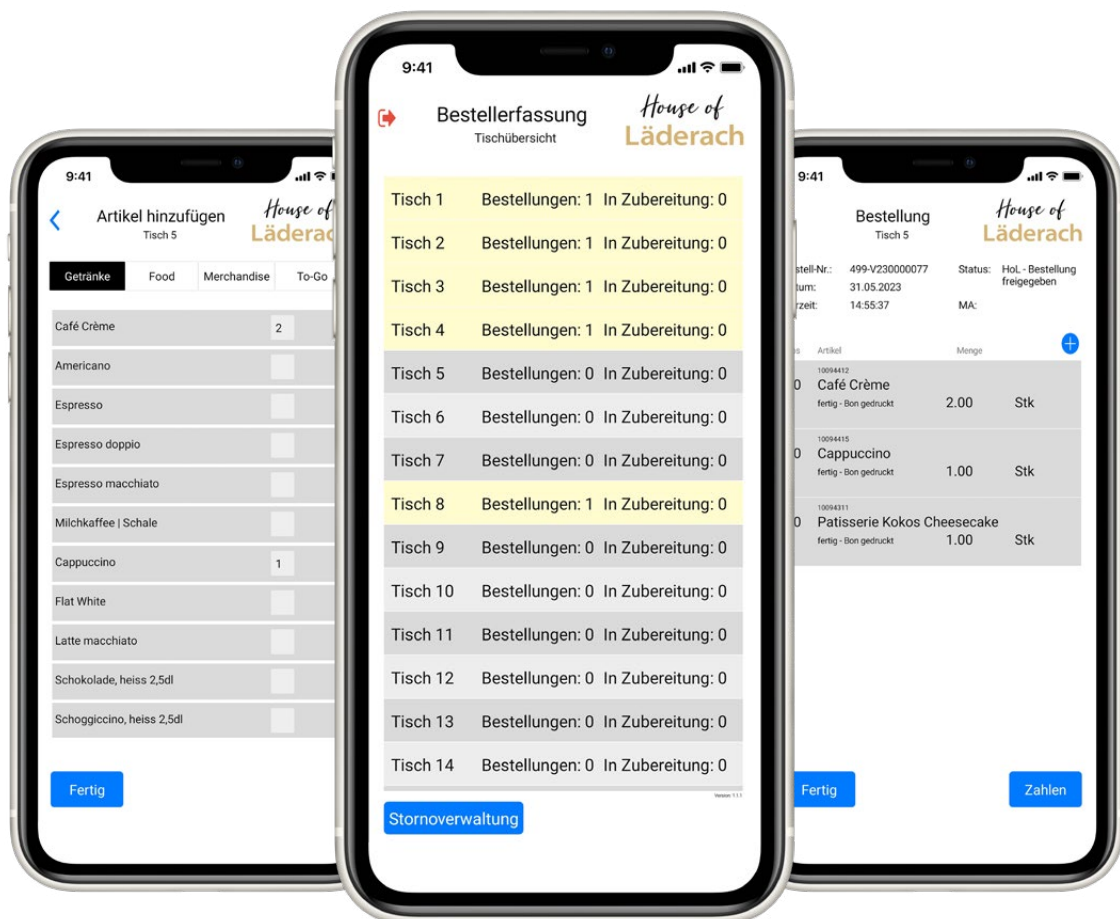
9:41

Artikel hinzufügen
Tisch 5

House of Läderach

| Getränke | Food | Merchandise | To-Go |
|---|---|---|---|

| | |
|---|---|
| Café Crème | 2 |
| Americano | |
| Espresso | |
| Espresso doppio | |
| Espresso macchiato | |
| Milchkaffee \| Schale | |
| Cappuccino | 1 |
| Flat White | |
| Latte macchiato | |
| Schokolade, heiss 2,5dl | |
| Schoggiccino, heiss 2,5dl | |

Fertig

9:41

Bestellerfassung
Tischübersicht

House of Läderach

| | | |
|---|---|---|
| Tisch 1 | Bestellungen: 1 | In Zubereitung: 0 |
| Tisch 2 | Bestellungen: 1 | In Zubereitung: 0 |
| Tisch 3 | Bestellungen: 1 | In Zubereitung: 0 |
| Tisch 4 | Bestellungen: 1 | In Zubereitung: 0 |
| Tisch 5 | Bestellungen: 0 | In Zubereitung: 0 |
| Tisch 6 | Bestellungen: 0 | In Zubereitung: 0 |
| Tisch 7 | Bestellungen: 0 | In Zubereitung: 0 |
| Tisch 8 | Bestellungen: 1 | In Zubereitung: 0 |
| Tisch 9 | Bestellungen: 0 | In Zubereitung: 0 |
| Tisch 10 | Bestellungen: 0 | In Zubereitung: 0 |
| Tisch 11 | Bestellungen: 0 | In Zubereitung: 0 |
| Tisch 12 | Bestellungen: 0 | In Zubereitung: 0 |
| Tisch 13 | Bestellungen: 0 | In Zubereitung: 0 |
| Tisch 14 | Bestellungen: 0 | In Zubereitung: 0 |

Version 1.1.1

Stornoverwaltung

9:41

Bestellung
Tisch 5

House of Läderach

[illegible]stell-Nr.: 499-V230000077
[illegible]tum: 31.05.2023
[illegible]rzeit: 14:55:37
Status: HoL - Bestellung freigegeben
MA:

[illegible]s Artikel Menge

10094412
0 Café Crème
fertig - Bon gedruckt 2.00 Stk

10094415
0 Cappuccino
fertig - Bon gedruckt 1.00 Stk

10094311
0 Patisserie Kokos Cheesecake
fertig - Bon gedruckt 1.00 Stk

Fertig
Zahlen